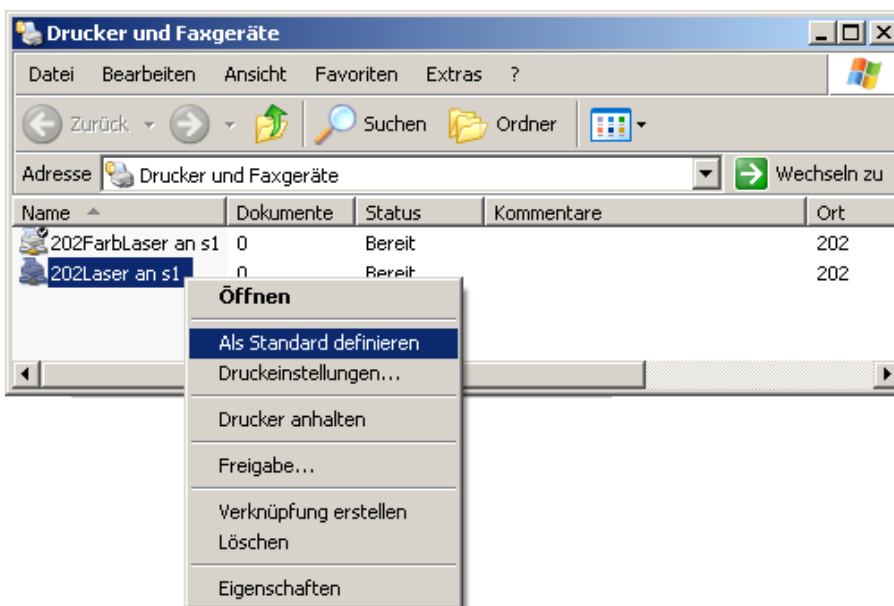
Drucker und Faxgeräte

Datei Bearbeiten Ansicht Favoriten Extras ?

Zurück Suchen Ordner

Adresse Drucker und Faxgeräte Wechseln zu

| Name | Dokumente | Status | Kommentare | Ort |
|---|---|---|---|---|
| 202FarbLaser an s1 | 0 | Bereit | | 202 |
| 202Laser an s1 | 0 | Bereit | | 202 |

Öffnen
Als Standard definieren
Druckeinstellungen...
Drucker anhalten
Freigabe...
Verknüpfung erstellen
Löschen
Eigenschaften